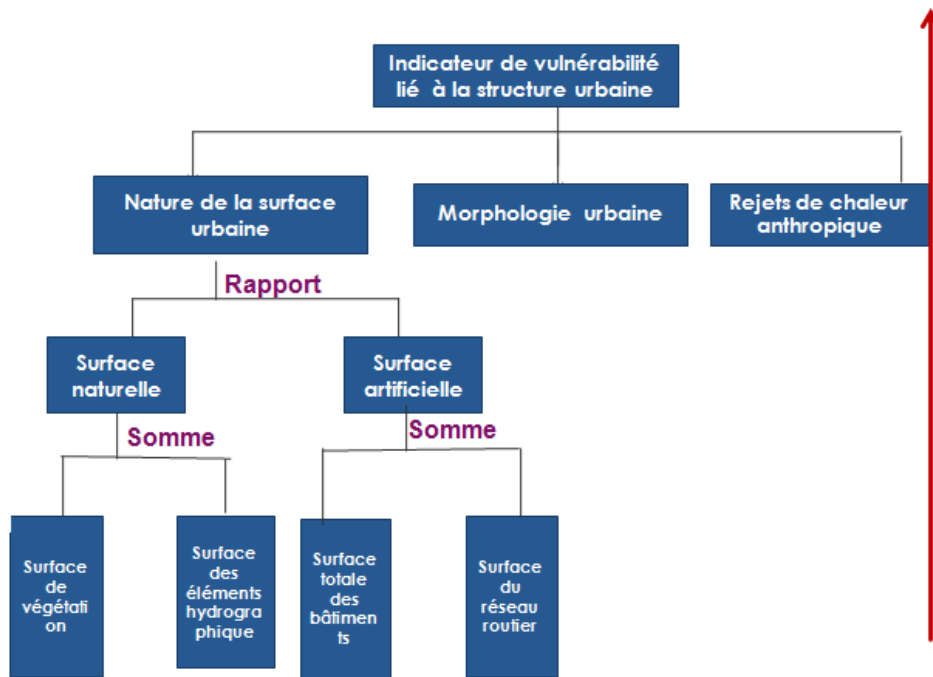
Indicateur de vulnérabilité lié à la structure urbaine

Nature de la surface urbaine

Morphologie urbaine

Rejets de chaleur anthropique

Rapport

Surface naturelle

Surface artificielle

Somme

Somme

Surface de végétati on

Surface des éléments hydrogra phique

Surface totale des bâtimen ts

Surface du réseau routier